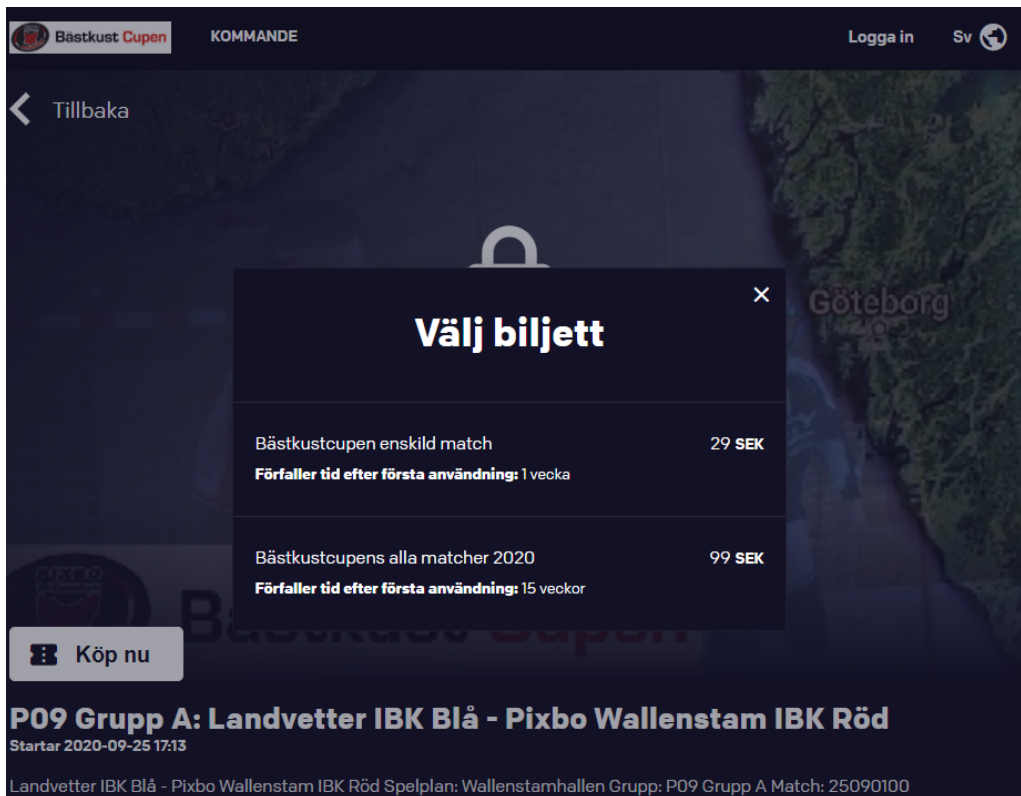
Bästkust Cupen KOMMANDE Logga in Sv

Tillbaka

Göteborg

×

Välj biljett

Bästkustcupen enskild match 29 SEK
Förfaller tid efter första användning: 1 vecka

Bästkustcupens alla matcher 2020 99 SEK
Förfaller tid efter första användning: 15 veckor

Köp nu

P09 Grupp A: Landvetter IBK Blå - Pixbo Wallenstam IBK Röd
Startar 2020-09-25 17:13

Landvetter IBK Blå - Pixbo Wallenstam IBK Röd Spelplan: Wallenstamhallen Grupp: P09 Grupp A Match: 25090100